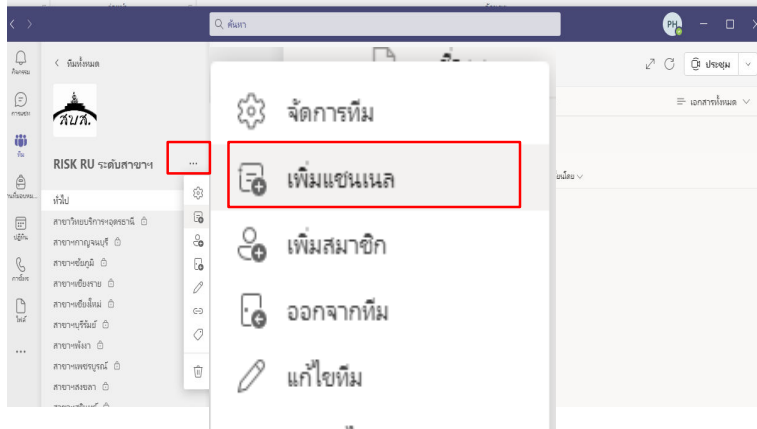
ค้นหา

PH

กิจกรรม

การแชท

ทีม

งานที่มอบหมาย

ปฏิทิน

การโทร

ไฟล์

...

< ทีมทั้งหมด

สบส.

RISK RU ระดับสาขาฯ ...

ทั่วไป

สาขาวิทยบริการฯอุดรธานี

สาขากาญจนบุรี

สาขาชัยภูมิ

สาขาเชียงราย

สาขาเชียงใหม่

สาขาบุรีรัมย์

สาขาพังงา

สาขาเพชรบูรณ์

สาขาสงขลา

ประชุม

เอกสารทั้งหมด

จัดการทีม

เพิ่มแชนเนล

เพิ่มสมาชิก

ออกจากทีม

แก้ไขทีม